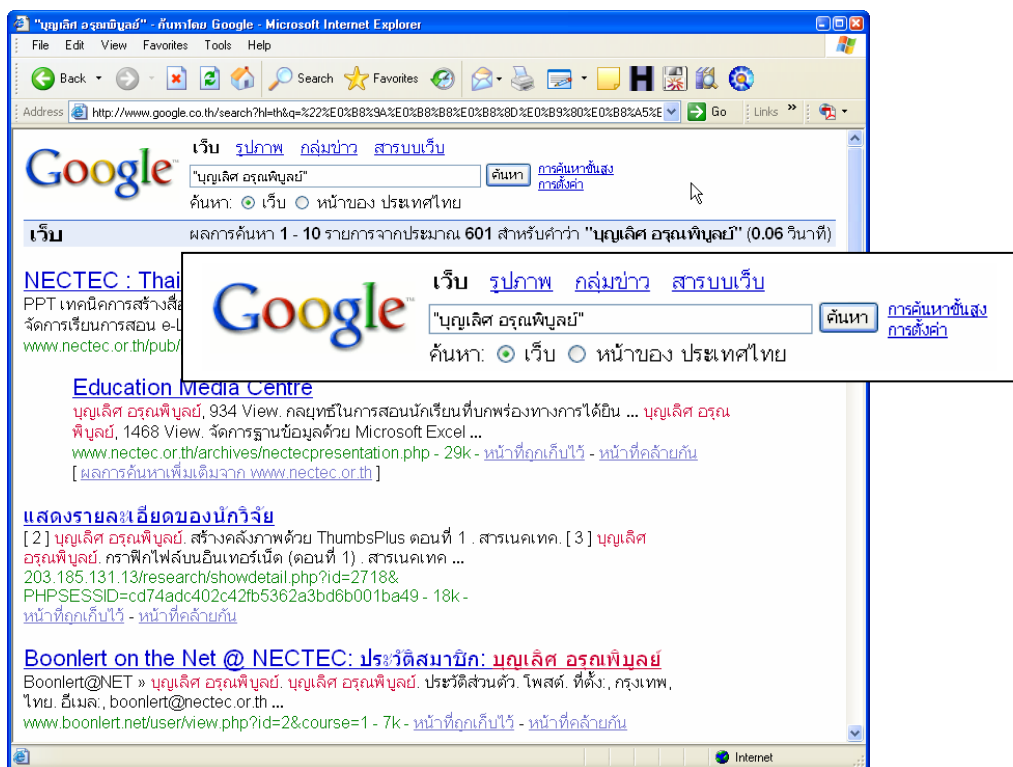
"บุญเลิศ อรุณพิบูลย์" - ค้นหาโดย Google - Microsoft Internet Explorer

File Edit View Favorites Tools Help

Back Search Favorites

Address http://www.google.co.th/search?hl=th&q=%22%E0%B8%9A%E0%B8%B8%E0%B8%8D%E0%B9%80%E0%B8%A5%E Go Links

Google

เว็บ รูปภาพ กลุ่มข่าว สารบบเว็บ

"บุญเลิศ อรุณพิบูลย์" ค้นหา การค้นหาขั้นสูง การตั้งค่า

ค้นหา: เว็บ หน้าของ ประเทศไทย

เว็บ ผลการค้นหา 1 - 10 รายการจากประมาณ 601 สำหรับคำว่า "บุญเลิศ อรุณพิบูลย์" (0.06 วินาที)

NECTEC : Thai
PPT เทคนิคการสร้างสื่อ
จัดการเรียนการสอน e-L
www.nectec.or.th/pub/

Google

เว็บ รูปภาพ กลุ่มข่าว สารบบเว็บ

"บุญเลิศ อรุณพิบูลย์" ค้นหา การค้นหาขั้นสูง การตั้งค่า

ค้นหา: เว็บ หน้าของ ประเทศไทย

Education Media Centre
บุญเลิศ อรุณพิบูลย์, 934 View. กลยุทธ์ในการสอนนักเรียนที่บกพร่องทางการได้ยิน ... บุญเลิศ อรุณพิบูลย์, 1468 View. จัดการฐานข้อมูลด้วย Microsoft Excel ...
www.nectec.or.th/archives/nectecpresentation.php - 29k - หน้าที่ถูกเก็บไว้ - หน้าที่คล้ายกัน
[ ผลการค้นหาเพิ่มเติมจาก www.nectec.or.th ]

แสดงรายละเอียดของนักวิจัย
[ 2 ] บุญเลิศ อรุณพิบูลย์. สร้างคลังภาพด้วย ThumbsPlus ตอนที่ 1 . สารเนคเทค. [ 3 ] บุญเลิศ อรุณพิบูลย์. กราฟิกไฟล์บนอินเทอร์เน็ต (ตอนที่ 1) . สารเนคเทค ...
203.185.131.13/research/showdetail.php?id=2718&PHPSESSID=cd74adc402c42fb5362a3bd6b001ba49 - 18k -
หน้าที่ถูกเก็บไว้ - หน้าที่คล้ายกัน

Boonlert on the Net @ NECTEC: ประวัติสมาชิก: บุญเลิศ อรุณพิบูลย์
Boonlert@NET » บุญเลิศ อรุณพิบูลย์. บุญเลิศ อรุณพิบูลย์. ประวัติส่วนตัว. โพสต์. ที่ตั้ง:, กรุงเทพ, ไทย. อีเมล:, boonlert@nectec.or.th ...
www.boonlert.net/user/view.php?id=2&course=1 - 7k - หน้าที่ถูกเก็บไว้ - หน้าที่คล้ายกัน

Internet